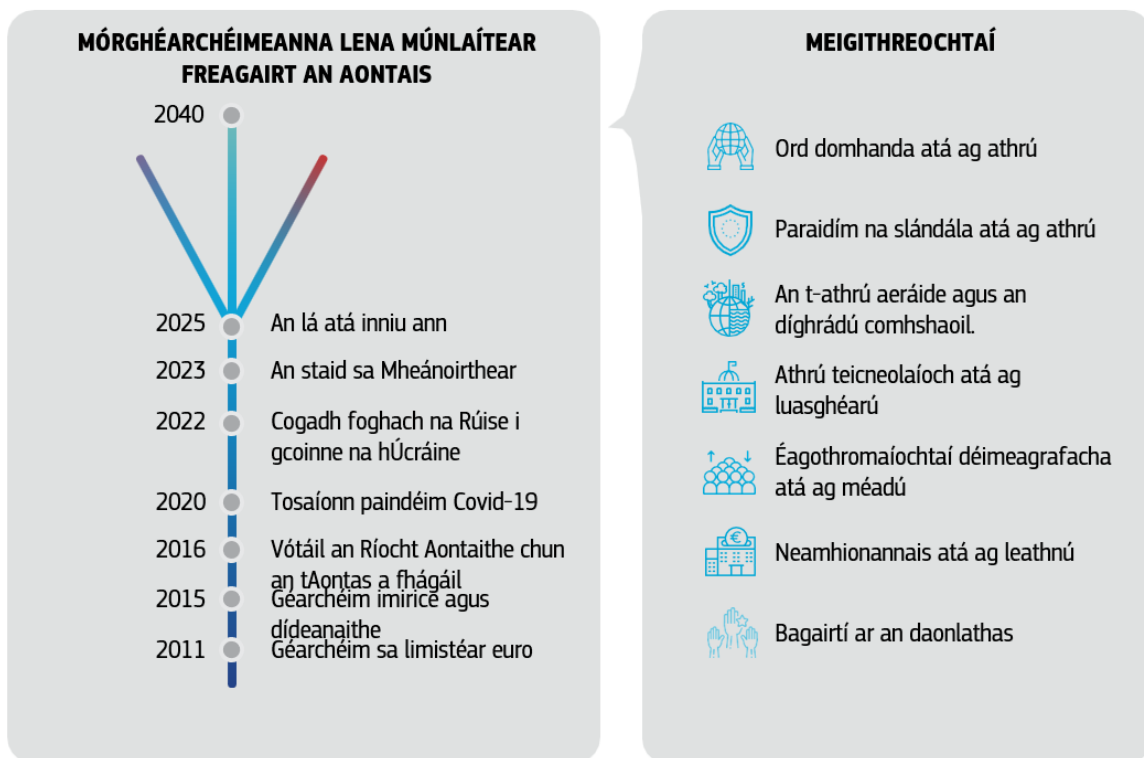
MÓRGHÉARCHÉIMEANNA LENA MÚNLAÍTEAR FREAGAIRT AN AONTAIS

2040

2025 An lá atá inniu ann

2023 An staid sa Mheánoirthear

2022 Cogadh foghach na Rúise i gcoinne na hÚcráine

2020 Tosaíonn paindéim Covid-19

2016 Vótáil an Ríocht Aontaithe chun an tAontas a fhágáil

2015 Géarchéim imirce agus dídeanaithe

2011 Géarchéim sa limistéar euro

MEIGITHREOCHTAÍ

Ord domhanda atá ag athrú

Paraidím na slándála atá ag athrú

An t-athrú aeráide agus an díghrádú comhshaoil.

Athrú teicneolaíoch atá ag luasghéarú

Éagothromaíochtaí déimeagrafacha atá ag méadú

Neamhionannais atá ag leathnú

Bagairtí ar an daonlathas